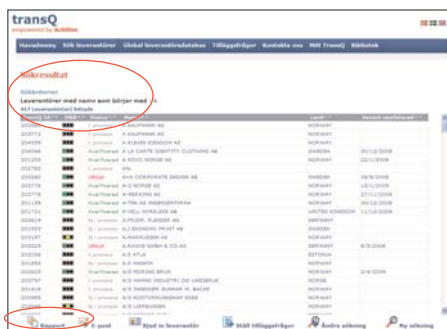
transQ
empowered by Achilles

Havudmeny | Sök leverantörer | Global leverantörsdatabas | Tilläggsfrågor | Kontakta oss | Mitt TransQ | Bibliotek

Sökresultat

Sökkriterier
Leverantörer med namn som börjar med A
417 Leverantör(er) hittade

| TransQ Id | | Status | | | Land | |
|---|---|---|---|---|---|---|
| 204577 | | I process | A KAUFMANN AS | | NORWAY | |
| 205773 | | I process | A KAUFMANN AS | | NORWAY | |
| 204559 | | I process | A KLEVEN EIENDOM AS | | NORWAY | |
| 204996 | | Kvalificerad | A LA CARTE IDENTITY CLOTHING AB | | SWEDEN | 30/12/2008 |
| 201259 | | Kvalificerad | A NOVO NORGE AS | | NORWAY | 22/1/2009 |
| 202762 | | I process | A% | | | |
| 205060 | | Utkast | A+A CORPORATE DESIGN AB | | SWEDEN | 28/8/2008 |
| 205778 | | Kvalificerad | A-Z NORGE AS | | NORWAY | 13/1/2009 |
| 204788 | | Kvalificerad | A-BEKKING AS | | NORWAY | 27/11/2008 |
| 201135 | | Kvalificerad | A-TEK AS INGENIØRFIRMA | | NORWAY | 29/10/2008 |
| 201721 | | Kvalificerad | A-WELL WIRELESS AB | | UNITED KINGDOM | 11/12/2008 |
| 202858 | | I process | A.FILIER. FLANGER AS | | NORWAY | |
| 201053 | | I process | A.J.BONDING PRINT AB | | NORWAY | |
| 205389 | | I process | A.MARKUSSEN AS | | NORWAY | |
| 205029 | | Utkast | A.RAASS GmbH & CO.KG | | GERMANY | 8/5/2008 |
| 205098 | | I process | A/S ATLA | | ESTONIA | |
| 201883 | | I process | A/S MASKIN | | NORWAY | |
| 202625 | | Kvalificerad | A/S MEIRING BRUK | | NORWAY | 2/4/2009 |
| 205597 | | I process | A/S HANDS INDUSTRI OG LAGERBRUK | | NORWAY | |
| 202179 | | I process | A/S HERBRIKT GUNNAR W. BACKE | | NORWAY | |
| 201418 | | I process | A/S KONTORMASKINER | | NORWAY | |
| 203895 | | I process | A/S KONTORUTSTYR AS | | NORWAY | |
| 205808 | | I process | A/S LIERBUGEN | | NORWAY | |

Rapport | E-post | Bjud in leverantör | Ställ tilläggsfrågor | Ändra sökning | Ny sökning